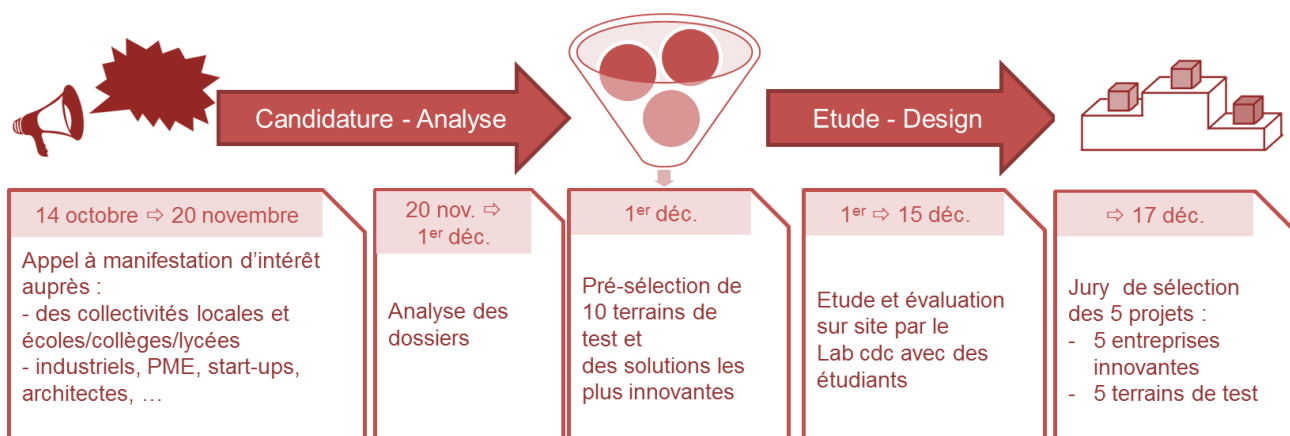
Candidature - Analyse

Etude - Design

14 octobre ⇨ 20 novembre

Appel à manifestation d'intérêt auprès :
- des collectivités locales et écoles/collèges/lycées
- industriels, PME, start-ups, architectes, …

20 nov. ⇨ 1$^{er}$ déc.

Analyse des dossiers

1$^{er}$ déc.

Pré-sélection de 10 terrains de test et des solutions les plus innovantes

1$^{er}$ ⇨ 15 déc.

Etude et évaluation sur site par le Lab cdc avec des étudiants

⇨ 17 déc.

Jury de sélection des 5 projets :
- 5 entreprises innovantes
- 5 terrains de test